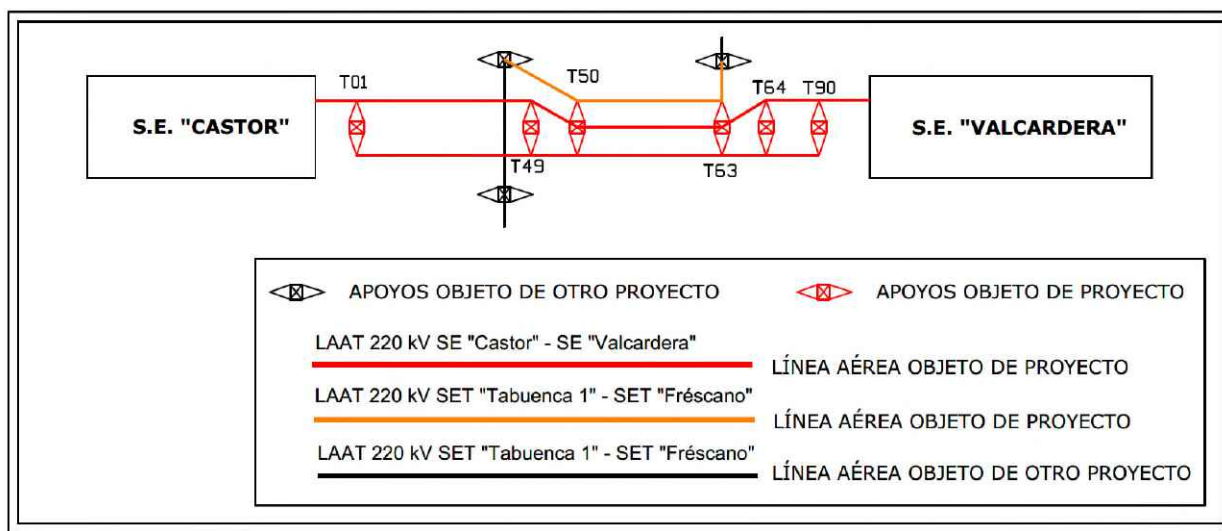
S.E. "CASTOR"

T01

T50

T49

T63

T64

T90

S.E. "VALCARDERA"

APOYOS OBJETO DE OTRO PROYECTO

APOYOS OBJETO DE PROYECTO

LAAT 220 kV SE "Castor" - SE "Valcardera"

LÍNEA AÉREA OBJETO DE PROYECTO

LAAT 220 kV SET "Tabuenca 1" - SET "Fréscano"

LÍNEA AÉREA OBJETO DE PROYECTO

LAAT 220 kV SET "Tabuenca 1" - SET "Fréscano"

LÍNEA AÉREA OBJETO DE OTRO PROYECTO